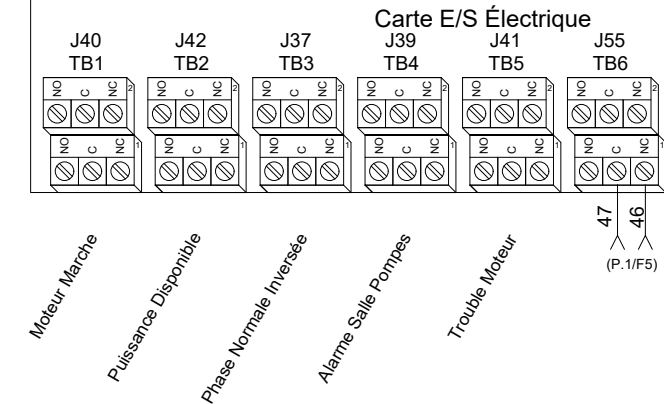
Carte E/S Électrique

J40
TB1

J42
TB2

J37
TB3

J39
TB4

J41
TB5

J55
TB6

NO C NC 2
NO C NC 1

NO C NC 2
NO C NC 1

NO C NC 2
NO C NC 1

NO C NC 2
NO C NC 1

NO C NC 2
NO C NC 1

NO C NC 2
NO C NC 1

47
46
(P.1/F5)

Moteur Marche
Puissance Disponible
Phase Normale Inversée
Alarme Salle Pompes
Trouble Moteur